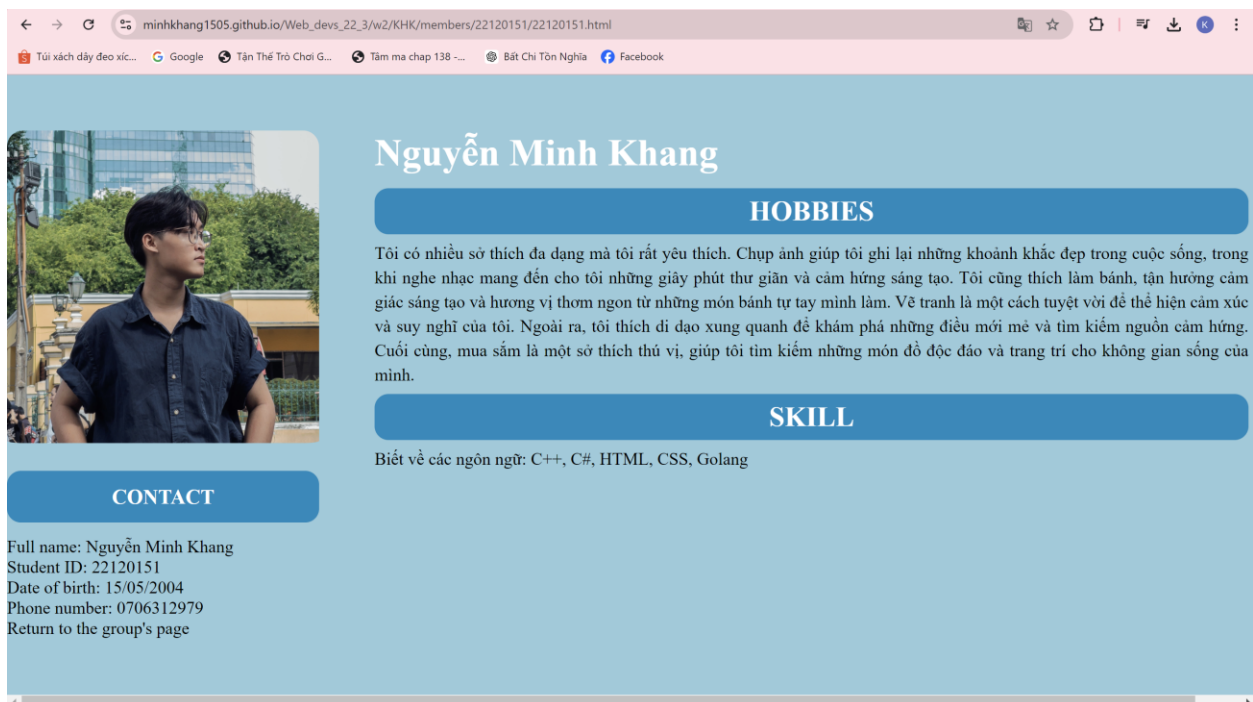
minhkhang1505.github.io/Web_devs_22_3/w2/KHK/members/22120151/22120151.html

Túi xách dây đeo xíc... Google Tận Thế Trò Chơi G... Tâm ma chap 138 -... Bát Chi Tôn Nghĩa Facebook

Nguyễn Minh Khang

HOBBIES

Tôi có nhiều sở thích đa dạng mà tôi rất yêu thích. Chụp ảnh giúp tôi ghi lại những khoảnh khắc đẹp trong cuộc sống, trong khi nghe nhạc mang đến cho tôi những giây phút thư giãn và cảm hứng sáng tạo. Tôi cũng thích làm bánh, tận hưởng cảm giác sáng tạo và hương vị thơm ngon từ những món bánh tự tay mình làm. Vẽ tranh là một cách tuyệt vời để thể hiện cảm xúc và suy nghĩ của tôi. Ngoài ra, tôi thích đi dạo xung quanh để khám phá những điều mới mẻ và tìm kiếm nguồn cảm hứng. Cuối cùng, mua sắm là một sở thích thú vị, giúp tôi tìm kiếm những món đồ độc đáo và trang trí cho không gian sống của mình.

SKILL

Biết về các ngôn ngữ: C++, C#, HTML, CSS, Golang

CONTACT

Full name: Nguyễn Minh Khang
Student ID: 22120151
Date of birth: 15/05/2004
Phone number: 0706312979
Return to the group's page